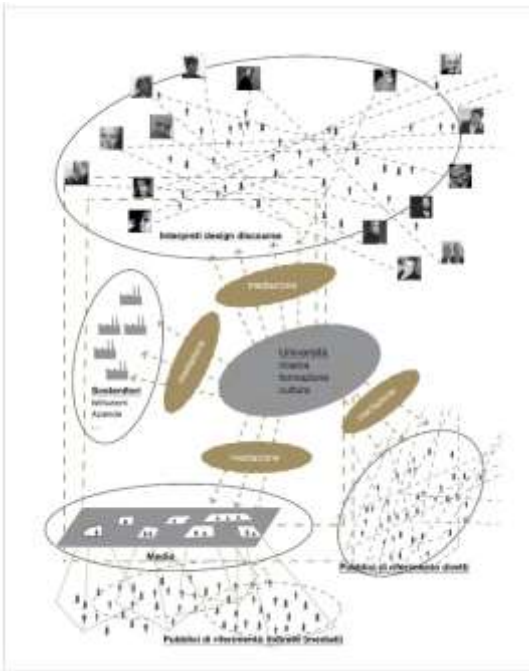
Interpreti design discourse

mediazione

mediazione

Università
ricerca
formazione
cultura

mediazione

mediazione

Sostenitori
Istituzioni
Aziende

Media

Pubblici di riferimento diretti

Pubblici di riferimento indiretti (invisibili)